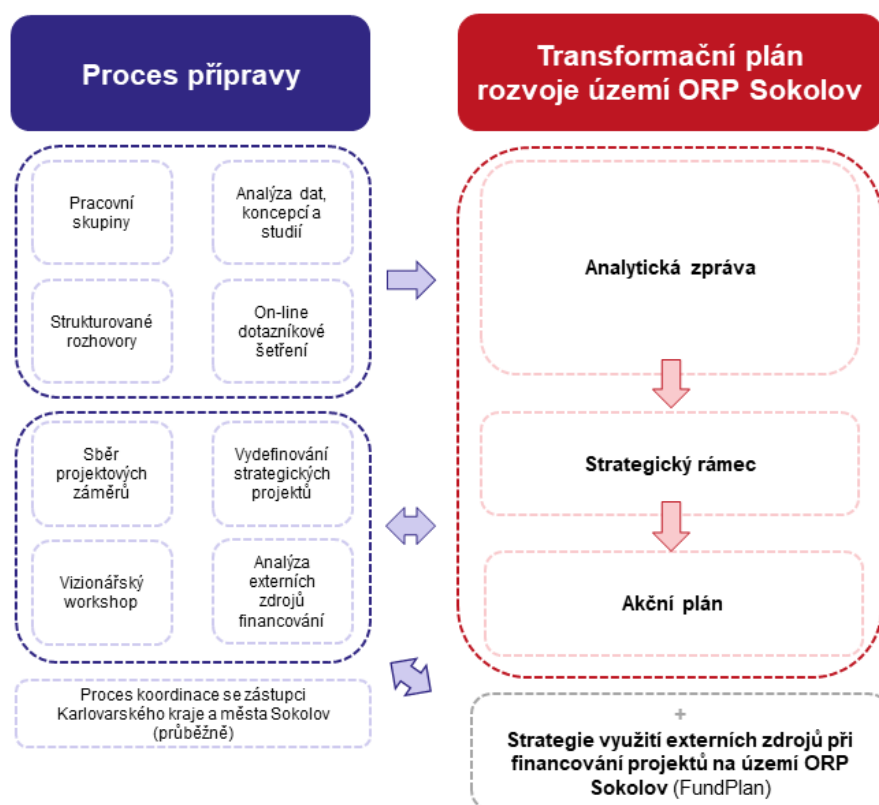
Proces přípravy

Transformační plán rozvoje území ORP Sokolov

Pracovní skupiny

Analýza dat, koncepcí a studií

Strukturované rozhovory

On-line dotazníkové šetření

Analytická zpráva

Sběr projektových záměrů

Vydefinování strategických projektů

Strategický rámec

Vizionářský workshop

Analýza externích zdrojů financování

Akční plán

Proces koordinace se zástupci Karlovarského kraje a města Sokolov (průběžně)

+

Strategie využití externích zdrojů při financování projektů na území ORP Sokolov (FundPlan)